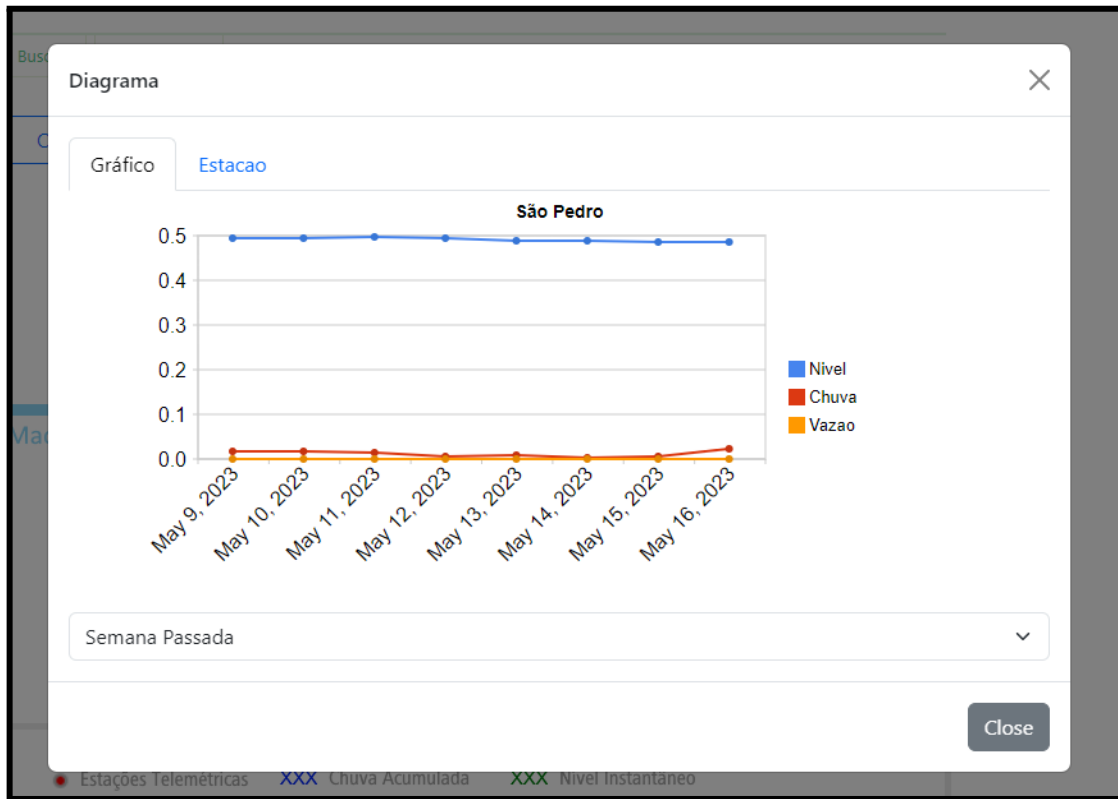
Busc

C

Mac

Diagrama

Gráfico Estacao

São Pedro

0.5
0.4
0.3
0.2
0.1
0.0

May 9, 2023
May 10, 2023
May 11, 2023
May 12, 2023
May 13, 2023
May 14, 2023
May 15, 2023
May 16, 2023

Nivel
Chuva
Vazao

Semana Passada

Close

Estações Telemétricas XXX Chuva Acumulada XXX Nivel Instantaneo